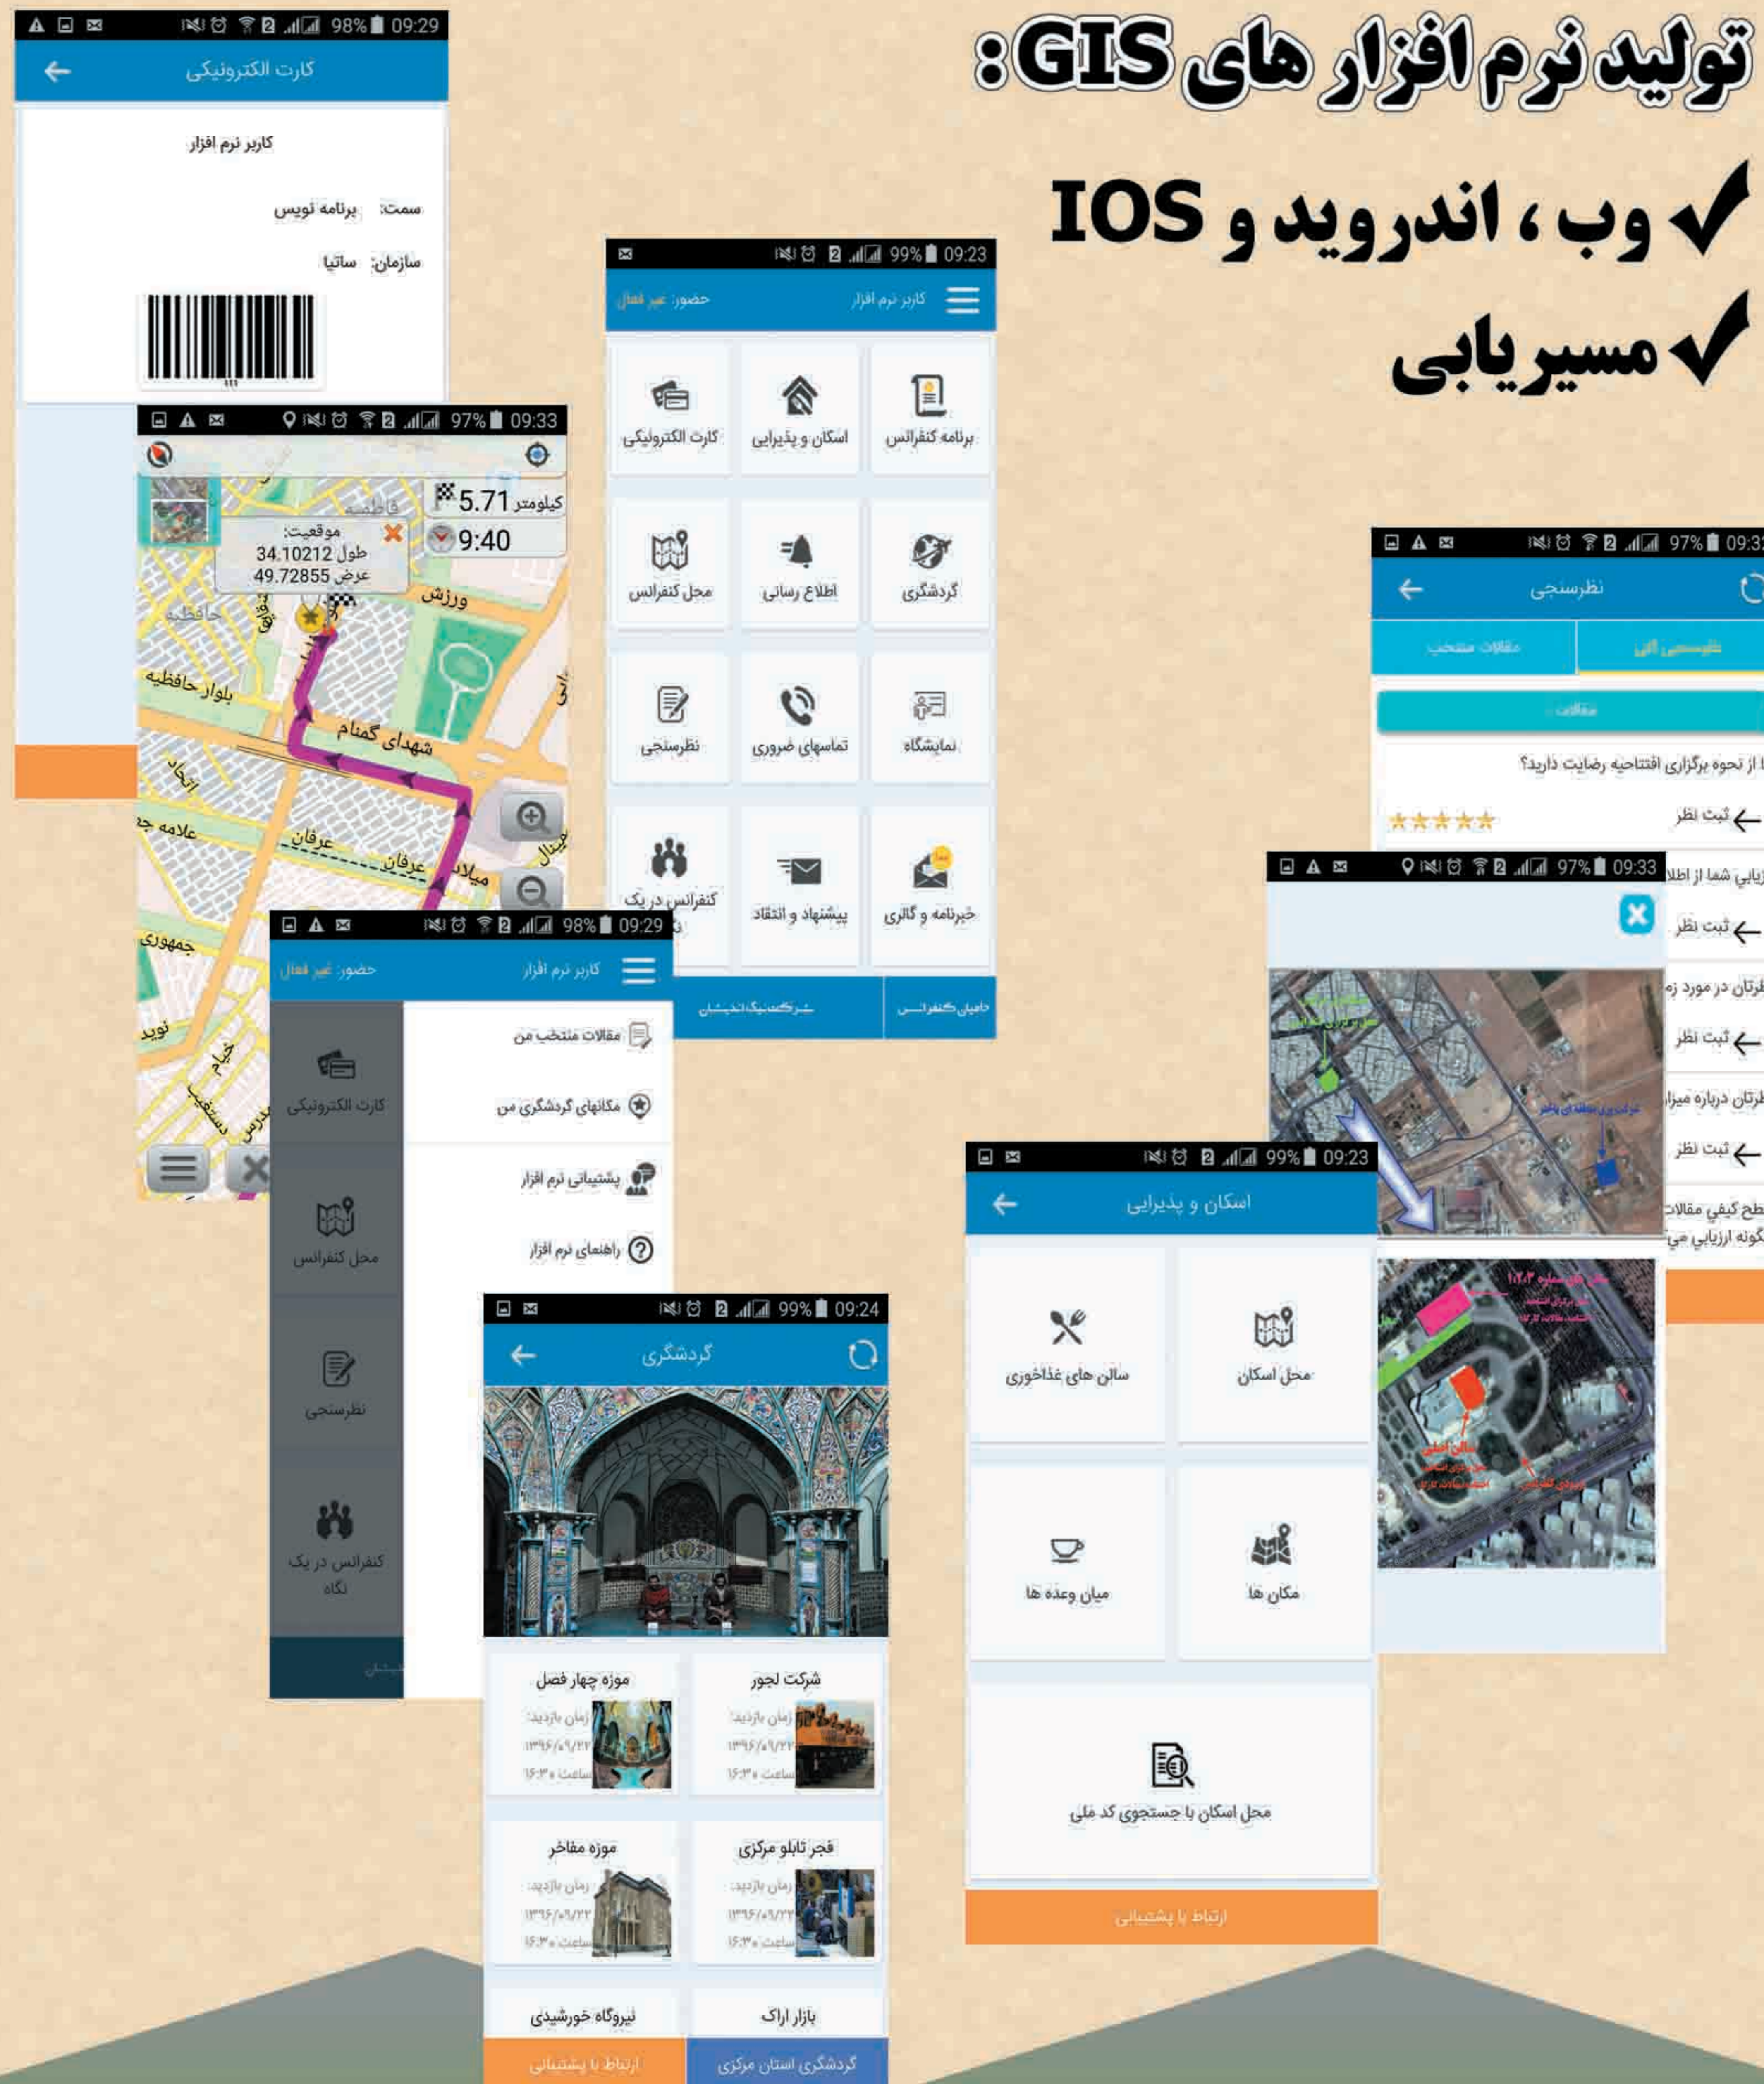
تولید نرم افزار های GIS:
✓ وب ، اندروید و IOS
✓ مسیریابی

98% 09:29
کارت الکترونیکی
کاربر نرم افزار
سمت: برنامه نویس
سازمان: ساتیا

97% 09:33
کیلومتر 5.71
9:40
موقعیت:
طول 34.10212
عرض 49.72855
ورزش
بلوار حافظیه
شهدای گمنام
علامه جعفری
عرفان
عرفان
میلاد
جمهوری
نوید
خیام

99% 09:23
کاربر نرم افزار حضور: غیر فعال
برنامه کنفرانس
اسکان و پذیرایی
کارت الکترونیکی
گردشگری
اطلاع رسانی
محل کنفرانس
نمایشگاه
تماسهای ضروری
نظرسنجی
خبرنامه و گالری
پیشنهاد و انتقاد
کنفرانس در یک
حامیان کنفرانس
شرکت نیک اندیشان

98% 09:29
کاربر نرم افزار حضور: غیر فعال
مقالات منتخب من
مکانهای گردشگری من
پشتیبانی نرم افزار
راهنمای نرم افزار
کارت الکترونیکی
محل کنفرانس
نظرسنجی
کنفرانس در یک نگاه

99% 09:24
گردشگری
موزه چهار فصل
زمان بازدید:
شرکت لجور
زمان بازدید:
موزه مفاخر
زمان بازدید:
فجر تابلو مرکزی
زمان بازدید:
نیروگاه خورشیدی
بازار اراک
ارتباط با پشتیبانی
گردشگری استان مرکزی

97% 09:3
نظرسنجی
مقالات منتخب
نظرسنجی کلی
مقالات
از نحوه برگزاری افتتاحیه رضایت دارید؟
ثبت نظر
97% 09:33
ثبت نظر
ثبت نظر
ثبت نظر

99% 09:23
اسکان و پذیرایی
محل اسکان
سالن های غذاخوری
مکان ها
میان وعده ها
محل اسکان با جستجوی کد ملی
ارتباط با پشتیبانی